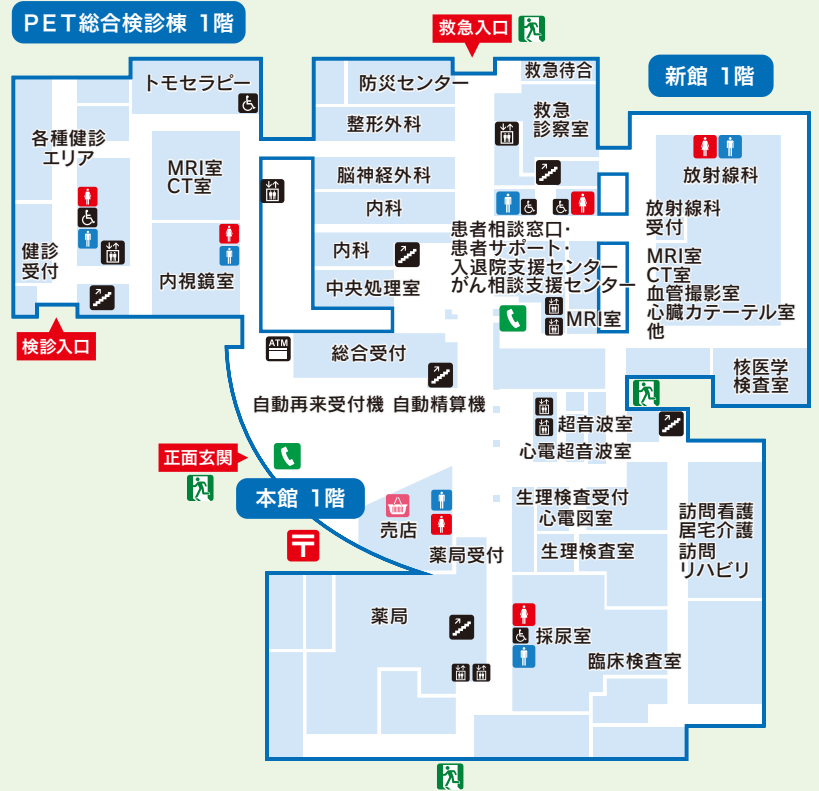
PET総合検診棟 1階

救急入口

新館 1階

トモセラピー

防災センター

救急待合

救急診察室

整形外科

各種健診エリア

MRI室
CT室

脳神経外科

放射線科

内科

放射線科受付

健診受付

内科

患者相談窓口・
患者サポート・
入退院支援センター
がん相談支援センター

MRI室
CT室
血管撮影室
心臓カテーテル室
他

内視鏡室

中央処理室

MRI室

検診入口

ATM

総合受付

核医学検査室

自動再来受付機 自動精算機

超音波室

心電超音波室

正面玄関

本館 1階

生理検査受付
心電図室

訪問看護
居宅介護
訪問
リハビリ

売店

生理検査室

薬局受付

薬局

採尿室

臨床検査室